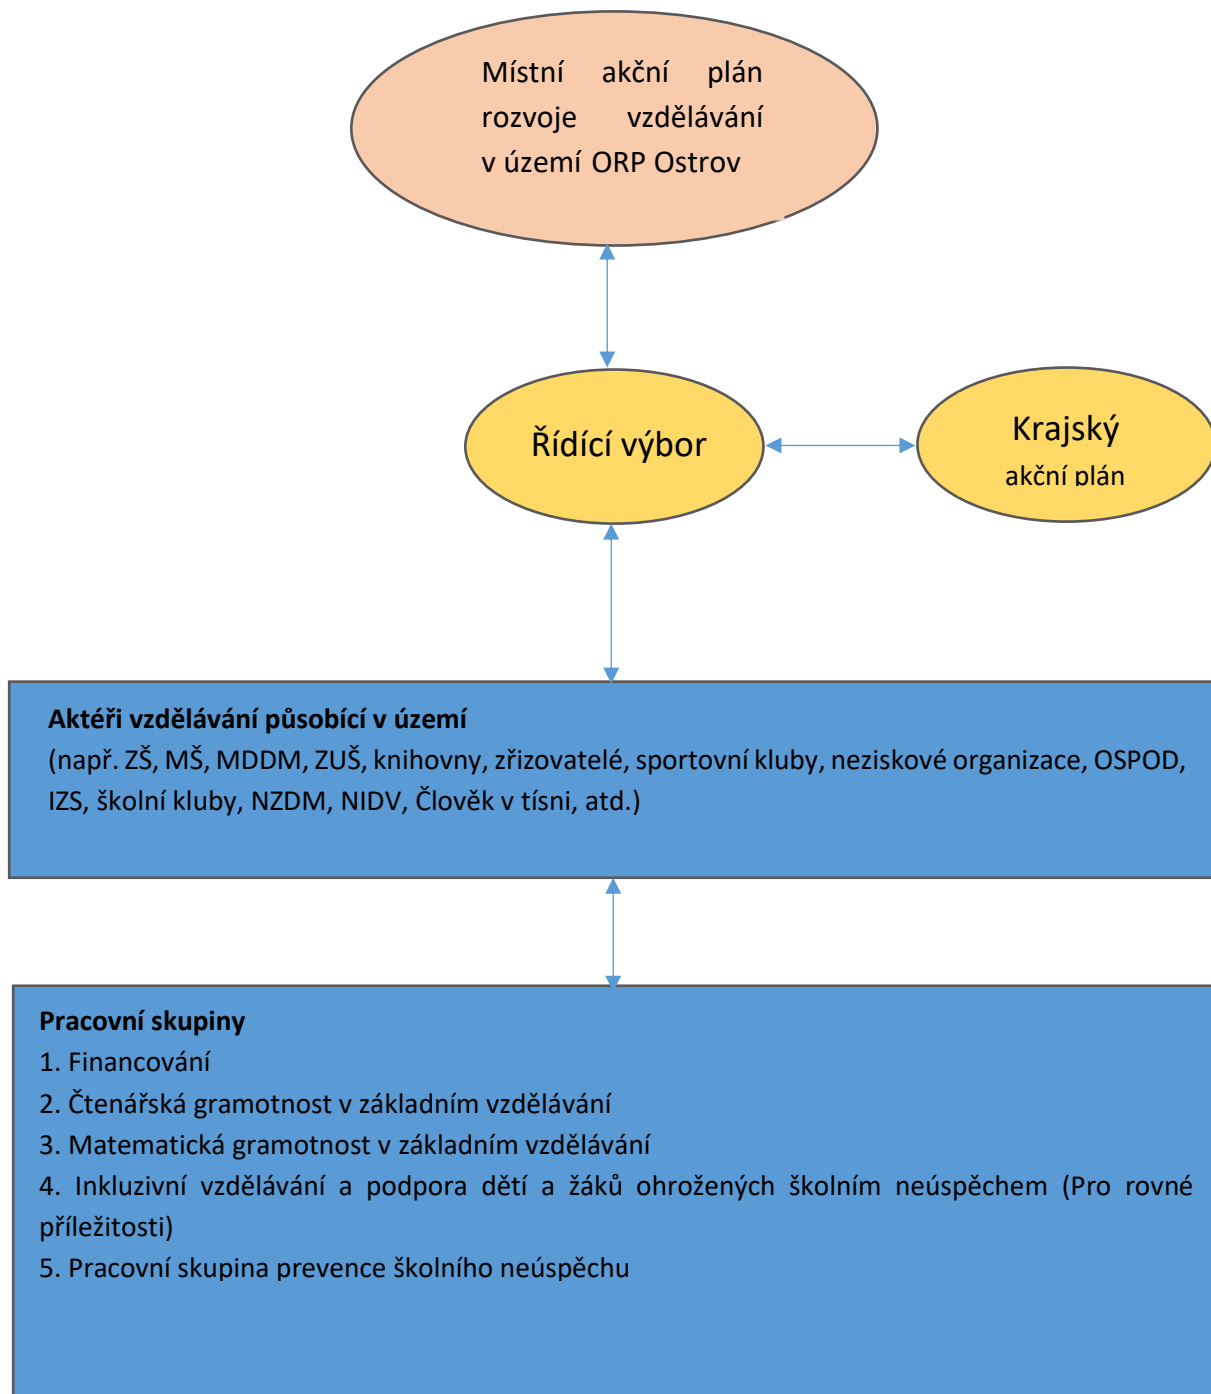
Místní akční plán rozvoje vzdělávání v území ORP Ostrov

Řídící výbor

Krajský akční plán

**Aktéři vzdělávání působící v území**
(např. ZŠ, MŠ, MDDM, ZUŠ, knihovny, zřizovatelé, sportovní kluby, neziskové organizace, OSPOD, IZS, školní kluby, NZDM, NIDV, Člověk v tísni, atd.)

**Pracovní skupiny**
1. Financování
2. Čtenářská gramotnost v základním vzdělávání
3. Matematická gramotnost v základním vzdělávání
4. Inkluzivní vzdělávání a podpora dětí a žáků ohrožených školním neúspěchem (Pro rovné příležitosti)
5. Pracovní skupina prevence školního neúspěchu